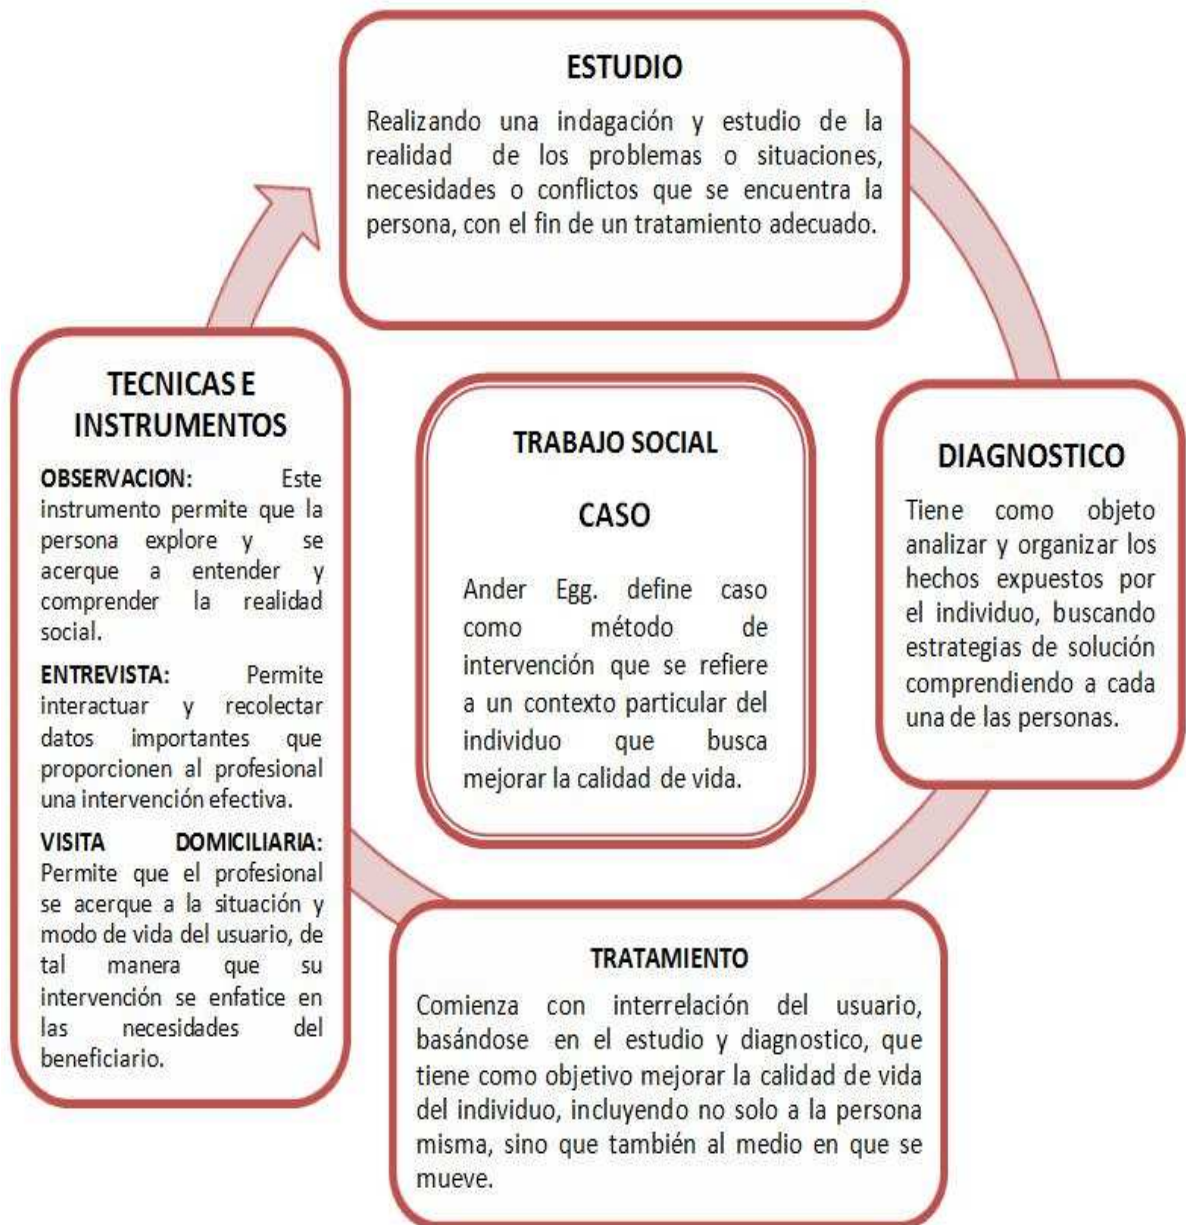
ESTUDIO

Realizando una indagación y estudio de la realidad de los problemas o situaciones, necesidades o conflictos que se encuentra la persona, con el fin de un tratamiento adecuado.

TRABAJO SOCIAL

CASO

Ander Egg. define caso como método de intervención que se refiere a un contexto particular del individuo que busca mejorar la calidad de vida.

DIAGNOSTICO

Tiene como objeto analizar y organizar los hechos expuestos por el individuo, buscando estrategias de solución comprendiendo a cada una de las personas.

TRATAMIENTO

Comienza con interrelación del usuario, basándose en el estudio y diagnostico, que tiene como objetivo mejorar la calidad de vida del individuo, incluyendo no solo a la persona misma, sino que también al medio en que se mueve.

TECNICAS E INSTRUMENTOS

OBSERVACION: Este instrumento permite que la persona explore y se acerque a entender y comprender la realidad social.

ENTREVISTA: Permite interactuar y recolectar datos importantes que proporcionen al profesional una intervención efectiva.

VISITA DOMICILIARIA: Permite que el profesional se acerque a la situación y modo de vida del usuario, de tal manera que su intervención se enfatice en las necesidades del beneficiario.